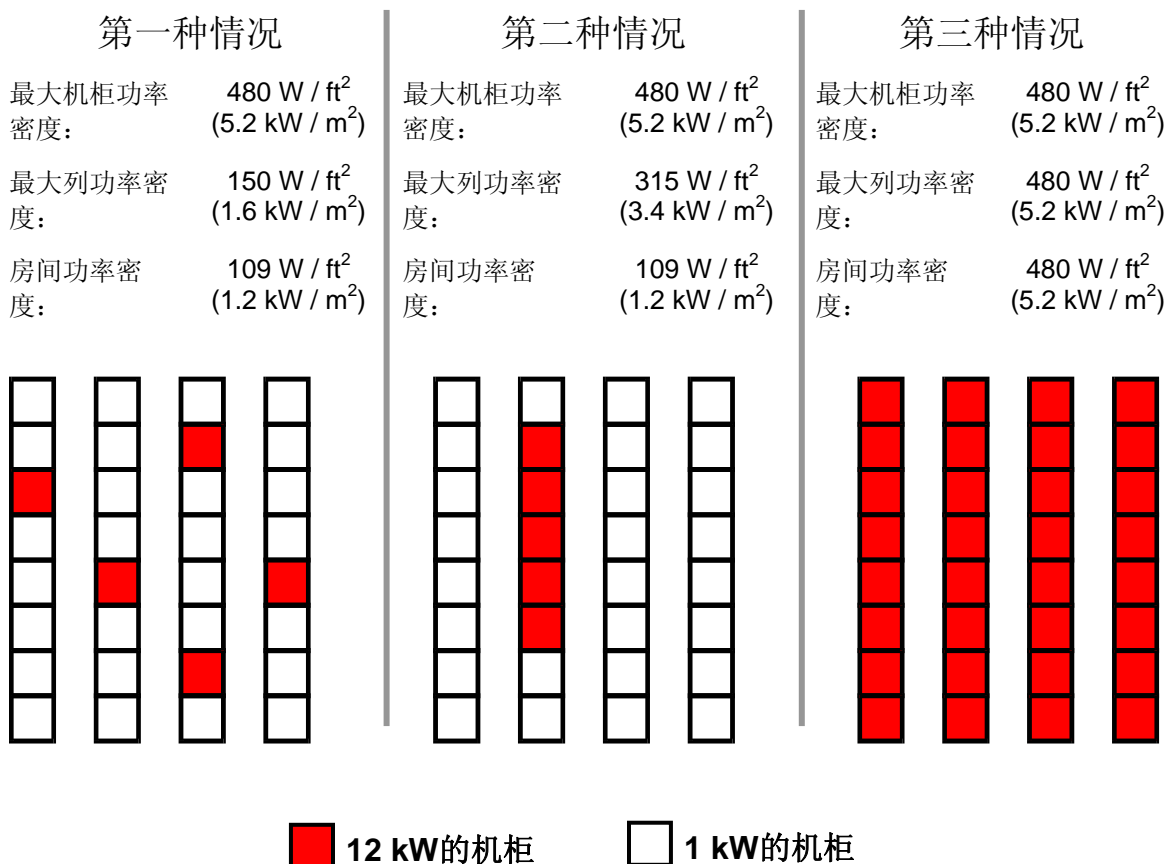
第一种情况

最大机柜功率密度： 480 W / $ft^2$ (5.2 kW / $m^2$)

最大列功率密度： 150 W / $ft^2$ (1.6 kW / $m^2$)

房间功率密度： 109 W / $ft^2$ (1.2 kW / $m^2$)

第二种情况

最大机柜功率密度： 480 W / $ft^2$ (5.2 kW / $m^2$)

最大列功率密度： 315 W / $ft^2$ (3.4 kW / $m^2$)

房间功率密度： 109 W / $ft^2$ (1.2 kW / $m^2$)

第三种情况

最大机柜功率密度： 480 W / $ft^2$ (5.2 kW / $m^2$)

最大列功率密度： 480 W / $ft^2$ (5.2 kW / $m^2$)

房间功率密度： 480 W / $ft^2$ (5.2 kW / $m^2$)

12 kW的机柜

1 kW的机柜